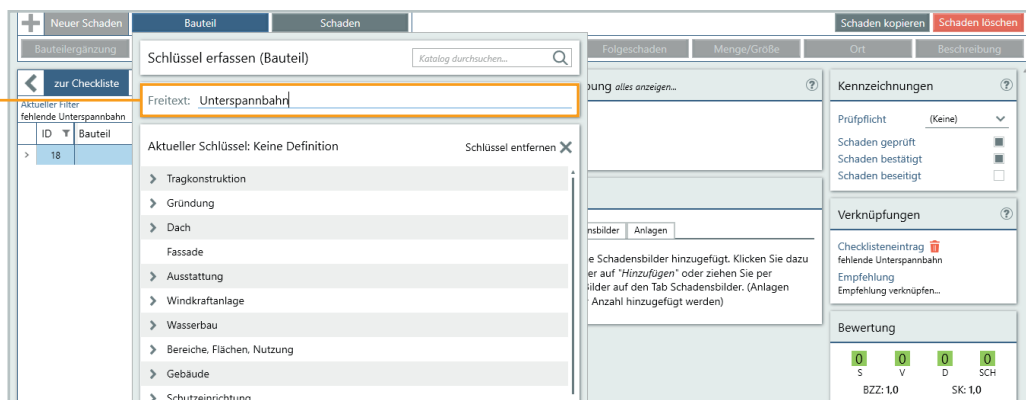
Neuer Schaden
Bauteil
Schaden
Schaden kopieren
Schaden löschen
Bauteilergänzung
Folgeschaden
Menge/Größe
Ort
Beschreibung
zur Checkliste
Aktueller Filter
fehlende Unterspannbahn
| ID | Bauteil |
|---|---|
| 18 | |

Schlüssel erfassen (Bauteil)
Katalog durchsuchen...
Freitext: Unterspannbahn
Aktueller Schlüssel: Keine Definition
Schlüssel entfernen
Tragkonstruktion
Gründung
Dach
Fassade
Ausstattung
Windkraftanlage
Wasserbau
Bereiche, Flächen, Nutzung
Gebäude
Schutzeinrichtung

pung alles anzeigen...
nsbilder
Anlagen
e Schadensbilder hinzugefügt. Klicken Sie dazu er auf "Hinzufügen" oder ziehen Sie per bilder auf den Tab Schadensbilder. (Anlagen Anzahl hinzugefügt werden)

Kennzeichnungen
Prüfpflicht
(Keine)
Schaden geprüft
Schaden bestätigt
Schaden beseitigt
Verknüpfungen
Checklisteneintrag
fehlende Unterspannbahn
Empfehlung
Empfehlung verknüpfen...
Bewertung
0 S
0 V
0 D
0 SCH
BZZ: 1,0
SK: 1,0